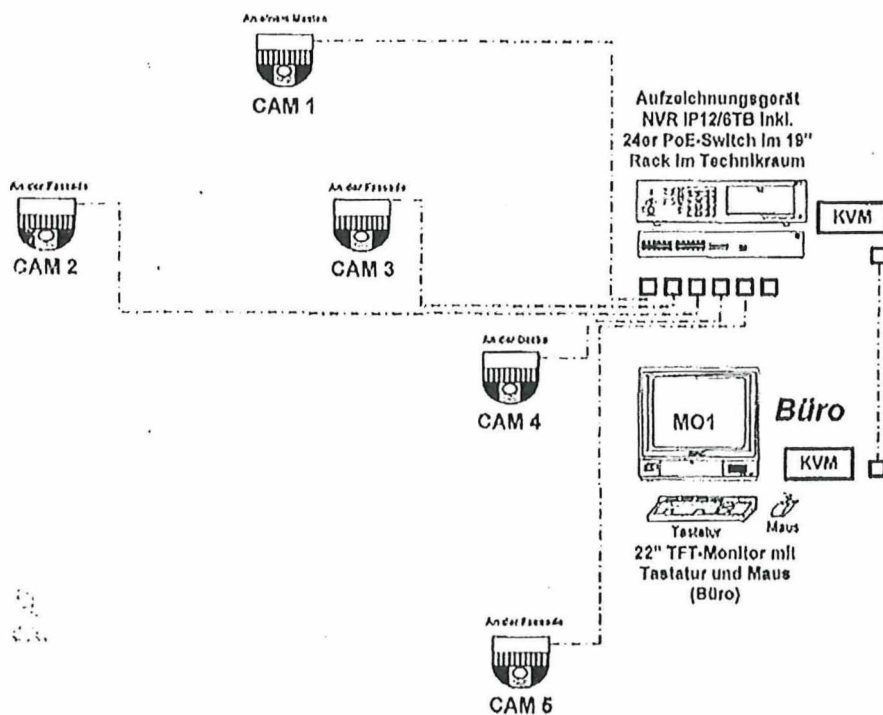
An einem Masten

CAM 1

Aufzeichnungsgerät NVR IP12/6TB inkl. 24er PoE-Switch im 19" Rack im Technikraum

An der Fassade

CAM 2

An der Fassade

CAM 3

KVM

An der Decke

CAM 4

MO1

Büro

KVM

Tastatur

Maus

22" TFT-Monitor mit Tastatur und Maus (Büro)

An der Fassade

CAM 5